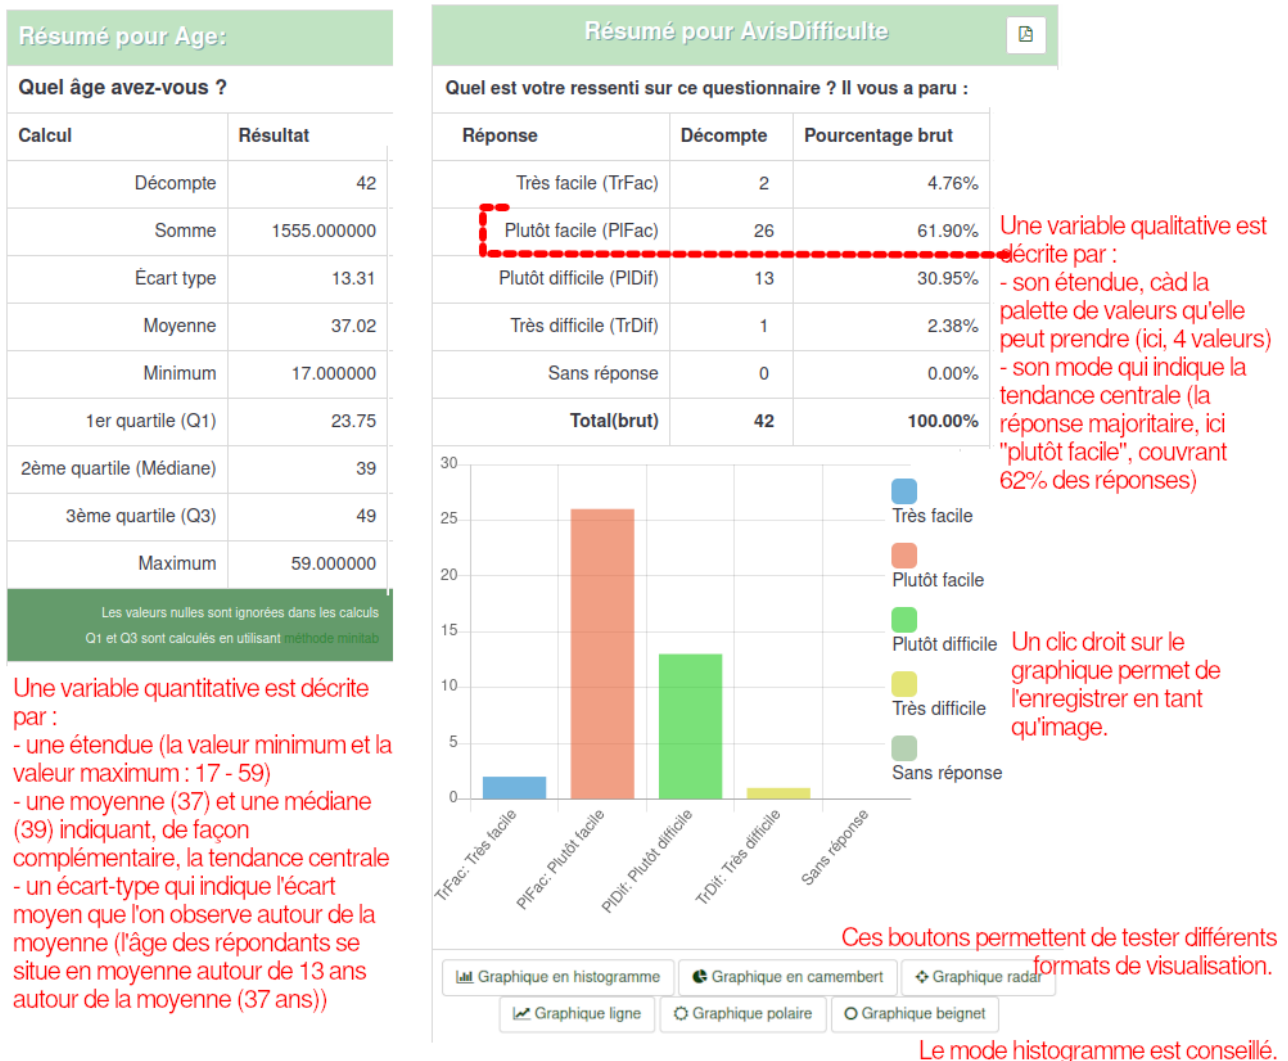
Résumé pour Age:

Quel âge avez-vous ?

| Calcul | Résultat |
|---|---|
| Décompte | 42 |
| Somme | 1555.000000 |
| Écart type | 13.31 |
| Moyenne | 37.02 |
| Minimum | 17.000000 |
| 1er quartile (Q1) | 23.75 |
| 2ème quartile (Médiane) | 39 |
| 3ème quartile (Q3) | 49 |
| Maximum | 59.000000 |

Les valeurs nulles sont ignorées dans les calculs
Q1 et Q3 sont calculés en utilisant méthode minitab

Une variable quantitative est décrite par :
- une étendue (la valeur minimum et la valeur maximum : 17 - 59)
- une moyenne (37) et une médiane (39) indiquant, de façon complémentaire, la tendance centrale
- un écart-type qui indique l'écart moyen que l'on observe autour de la moyenne (l'âge des répondants se situe en moyenne autour de 13 ans autour de la moyenne (37 ans))

Résumé pour AvisDifficulte

Quel est votre ressenti sur ce questionnaire ? Il vous a paru :

| Réponse | Décompte | Pourcentage brut |
|---|---|---|
| Très facile (TrFac) | 2 | 4.76% |
| Plutôt facile (PlFac) | 26 | 61.90% |
| Plutôt difficile (PlDif) | 13 | 30.95% |
| Très difficile (TrDif) | 1 | 2.38% |
| Sans réponse | 0 | 0.00% |
| Total(brut) | 42 | 100.00% |

Une variable qualitative est décrite par :
- son étendue, càd la palette de valeurs qu'elle peut prendre (ici, 4 valeurs)
- son mode qui indique la tendance centrale (la réponse majoritaire, ici "plutôt facile", couvrant 62% des réponses)

30
25
20
15
10
5
0

Très facile
Plutôt facile
Plutôt difficile
Très difficile
Sans réponse

TrFac: Très facile
PlFac: Plutôt facile
PlDif: Plutôt difficile
TrDif: Très difficile
Sans réponse

Un clic droit sur le graphique permet de l'enregistrer en tant qu'image.

Ces boutons permettent de tester différents formats de visualisation.

Graphique en histogramme
Graphique en camembert
Graphique radar
Graphique ligne
Graphique polaire
Graphique beignet

Le mode histogramme est conseillé.